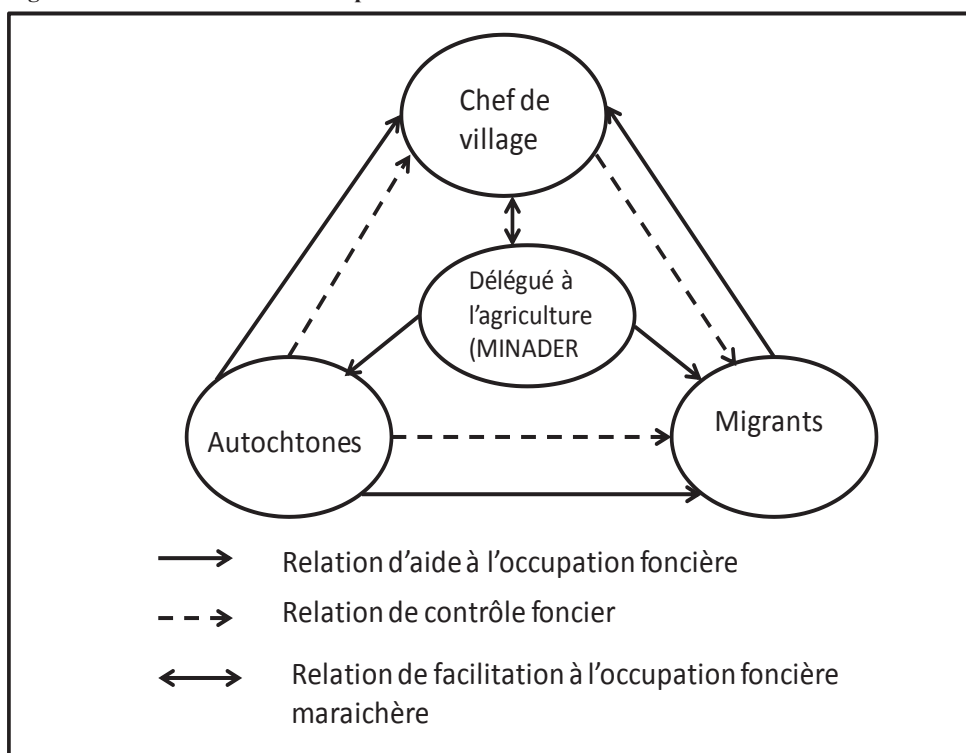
Chef de village

Délégué à l'agriculture (MINADER

Autochtones

Migrants

Relation d'aide à l'occupation foncière

Relation de contrôle foncier

Relation de facilitation à l'occupation foncière maraichère